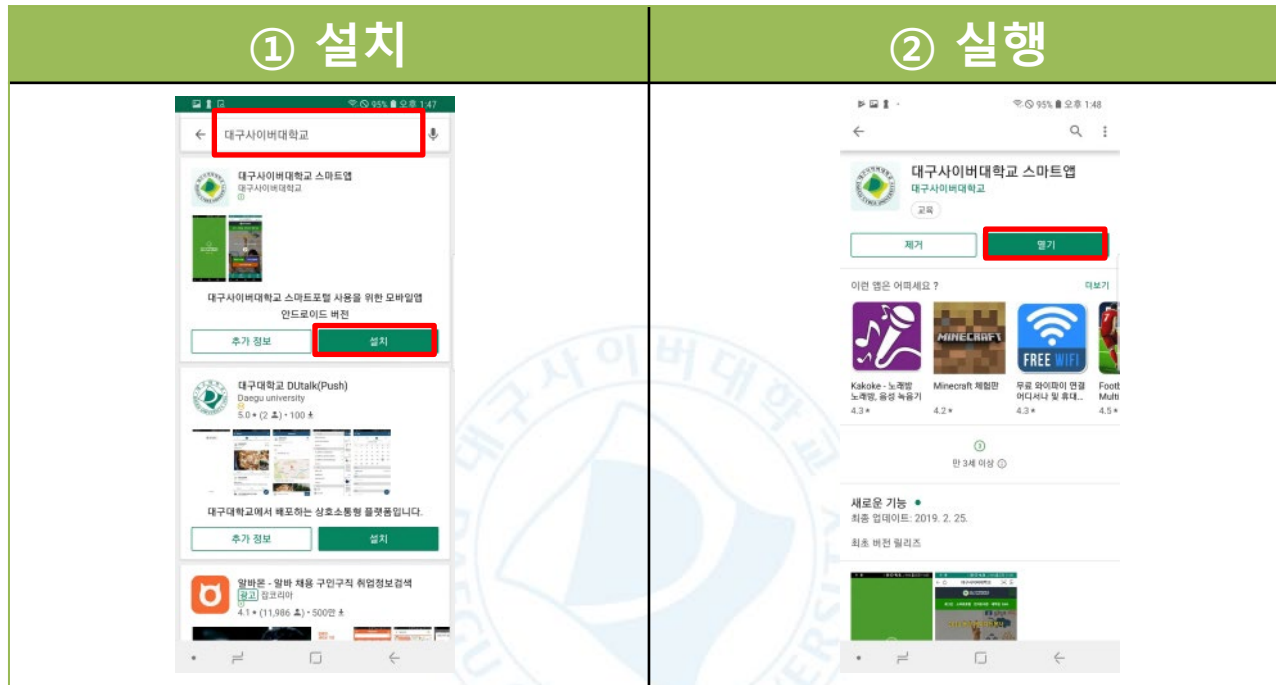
| ① 설치 | ② 실행 |
|---|---|

95% 오후 1:47

대구사이버대학교

대구사이버대학교 스마트앱
대구사이버대학교

대구사이버대학교 스마트포털 사용을 위한 모바일앱 안드로이드 버전

추가 정보
설치

대구대학교 DUtalk(Push)
Daegu university
5.0 ★ (2) • 100

대구대학교에서 배포하는 상호소통형 플랫폼입니다.

추가 정보
설치

알바몬 - 알바 채용 구인구직 취업정보검색
광고 잡코리아
4.1 ★ (11,986) • 500만

95% 오후 1:48

대구사이버대학교 스마트앱
대구사이버대학교
교육

제거
열기

이런 앱은 어떠세요?
더보기

MINECRAFT
FREE WIFI

Kakoke - 노래방 노래방, 음성 녹음기
4.3 ★
Minecraft 체험판
4.2 ★
무료 와이파이 연결 어디서나 및 휴대...
4.3 ★
Footb Multi
4.5 ★

3
만 3세 이상

새로운 기능 •
최종 업데이트: 2019. 2. 25.

최초 버전 릴리즈